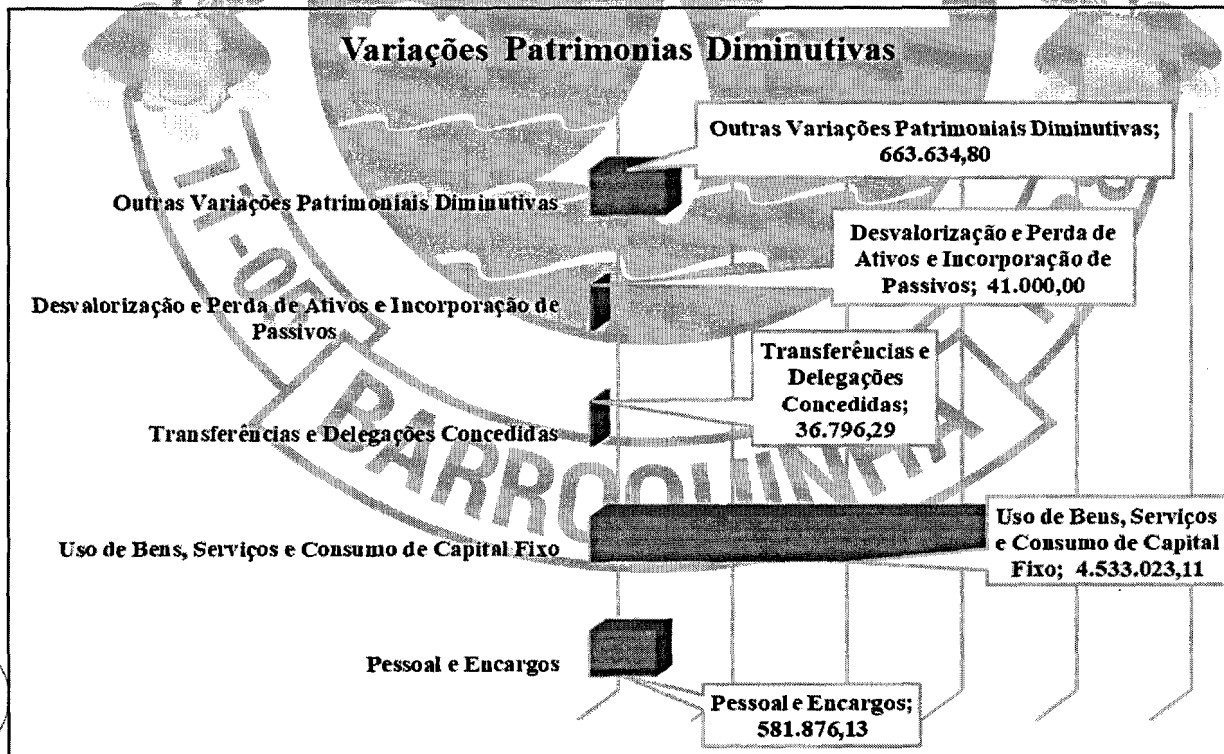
Variações Patrimonias Diminutivas

Outras Variações Patrimoniais Diminutivas; 663.634,80

Outras Variações Patrimoniais Diminutivas

Desvalorização e Perda de Ativos e Incorporação de Passivos; 41.000,00

Desvalorização e Perda de Ativos e Incorporação de Passivos

Transferências e Delegações Concedidas; 36.796,29

Transferências e Delegações Concedidas

Uso de Bens, Serviços e Consumo de Capital Fixo; 4.533.023,11

Uso de Bens, Serviços e Consumo de Capital Fixo

Pessoal e Encargos

Pessoal e Encargos; 581.876,13

17-0

BARROLÂNDIA